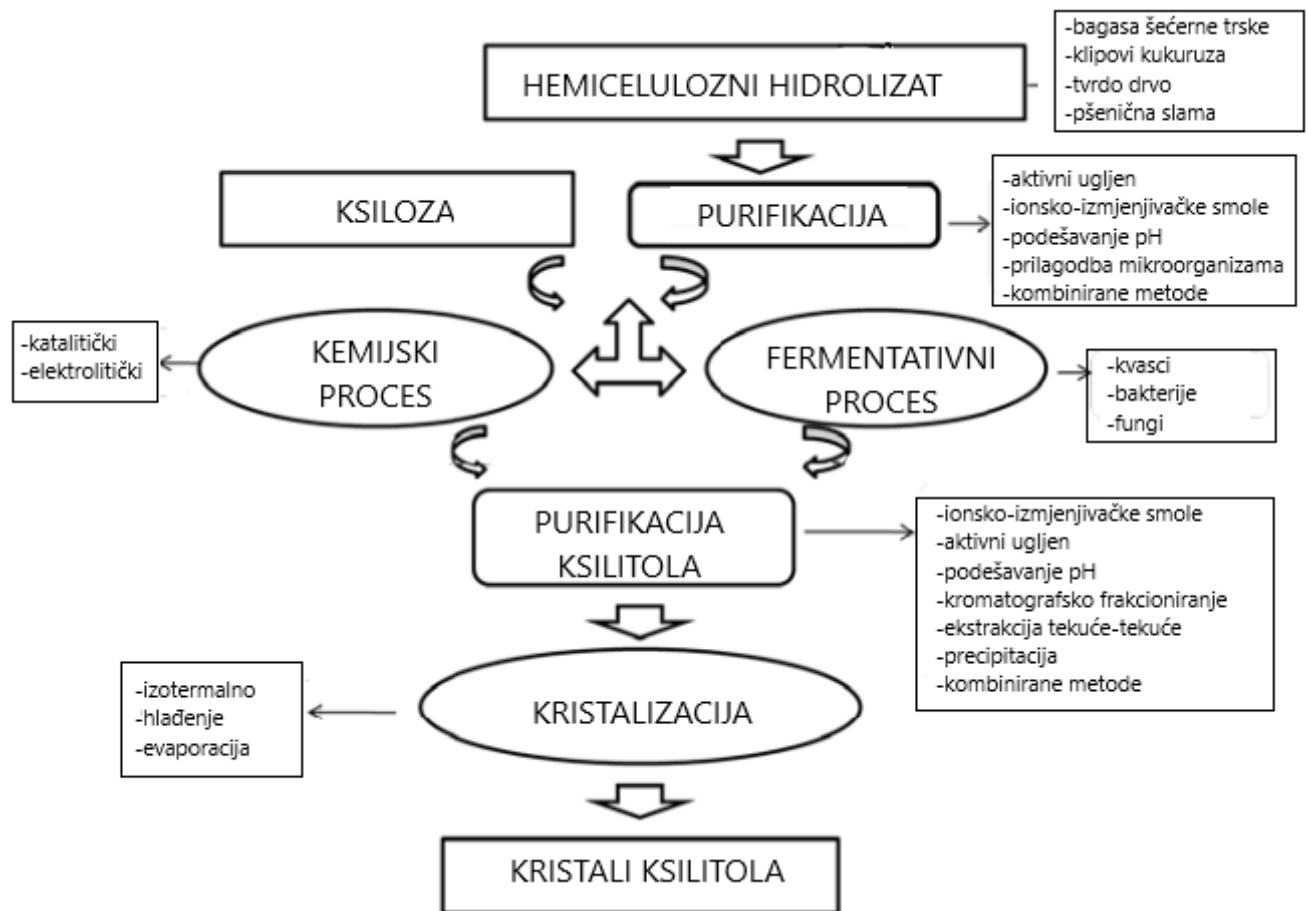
HEMICELULOZNI HIDROLIZAT

-bagasa šećerne trske
-klipovi kukuruza
-tvrdo drvo
-pšenična slama

KSILOZA

PURIFIKACIJA

-aktivni ugljen
-ionsko-izmjenjivačke smole
-podešavanje pH
-prilagodba mikroorganizama
-kombinirane metode

-katalitički
-elektrolitički

KEMIJSKI PROCES

FERMENTATIVNI PROCES

-kvasci
-bakterije
-fungi

PURIFIKACIJA KSILITOLA

-ionsko-izmjenjivačke smole
-aktivni ugljen
-podešavanje pH
-kromatografsko frakcioniranje
-ekstrakcija tekuće-tekuće
-precipitacija
-kombinirane metode

-izotermalno
-hlađenje
-evaporacija

KRISTALIZACIJA

KRISTALI KSILITOLA